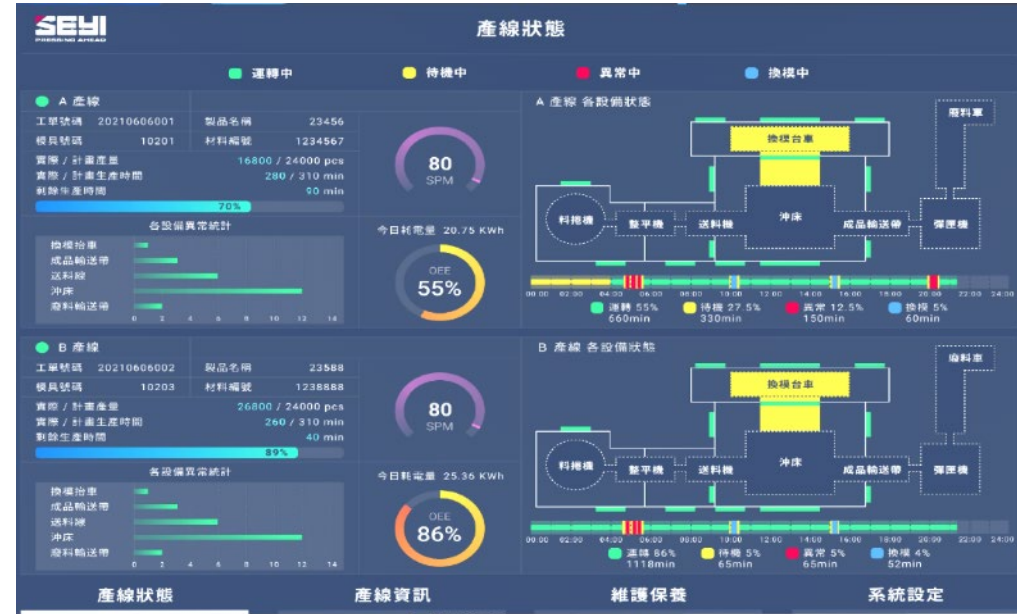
SEYI
PRESSING AHEAD

產線狀態

運轉中 待機中 異常中 換模中

A 產線
工單號碼 20210606001 製品名稱 23456
模具號碼 10201 材料編號 1234567
實際 / 計畫產量 16800 / 24000 pcs
實際 / 計畫生產時間 280 / 310 min
剩餘生產時間 90 min
70%

80
SPM

各設備異常統計
換模台車
成品輸送帶
送料機
沖床
廢料輸送帶
0 2 4 6 8 10 12 14

今日耗電量 20.75 KWh
OEE
55%

A 產線 各設備狀態
廢料車
換模台車
料捲機 整平機 送料機 沖床 成品輸送帶 彈匣機
00:00 02:00 04:00 06:00 08:00 10:00 12:00 14:00 16:00 18:00 20:00 22:00 24:00
運轉 55% 660min
待機 27.5% 330min
異常 12.5% 150min
換模 5% 60min

B 產線
工單號碼 20210606002 製品名稱 23588
模具號碼 10203 材料編號 1238888
實際 / 計畫產量 26800 / 24000 pcs
實際 / 計畫生產時間 260 / 310 min
剩餘生產時間 40 min
89%

80
SPM

各設備異常統計
換模台車
成品輸送帶
送料機
沖床
廢料輸送帶
0 2 4 6 8 10 12 14

今日耗電量 25.36 KWh
OEE
86%

B 產線 各設備狀態
廢料車
換模台車
料捲機 整平機 送料機 沖床 成品輸送帶 彈匣機
00:00 02:00 04:00 06:00 08:00 10:00 12:00 14:00 16:00 18:00 20:00 22:00 24:00
運轉 86% 1118min
待機 5% 65min
異常 5% 65min
換模 4% 52min

產線狀態 產線資訊 維護保養 系統設定